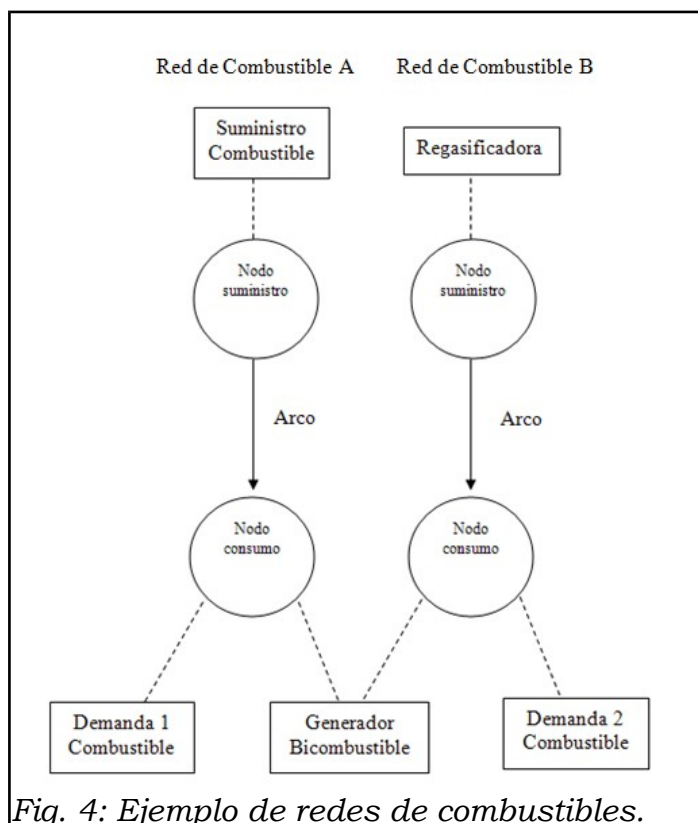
Red de Combustible A

Red de Combustible B

Suministro Combustible

Regasificadora

Nodo suministro

Nodo suministro

Arco

Arco

Nodo consumo

Nodo consumo

Demanda 1 Combustible

Generador Bicombustible

Demanda 2 Combustible

Fig. 4: Ejemplo de redes de combustibles.